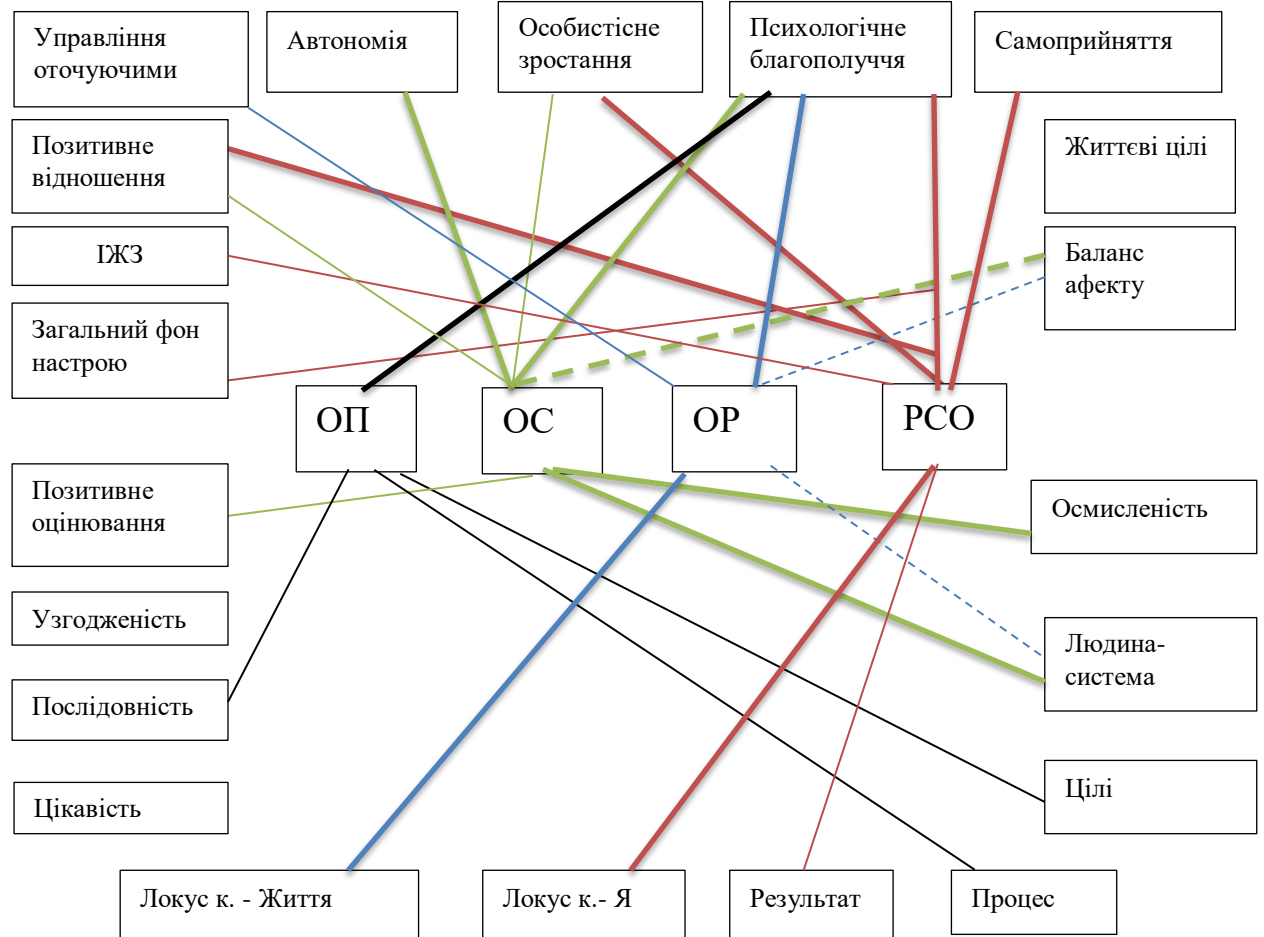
Управління оточуючими

Автономія

Особистісне зростання

Психологічне благополуччя

Самоприйняття

Позитивне відношення

Життєві цілі

ІЖЗ

Баланс афекту

Загальний фон настрою

ОП

ОС

ОР

РСО

Позитивне оцінювання

Осмисленість

Узгодженість

Людина-система

Послідовність

Цілі

Цікавість

Локус к. - Життя

Локус к.- Я

Результат

Процес